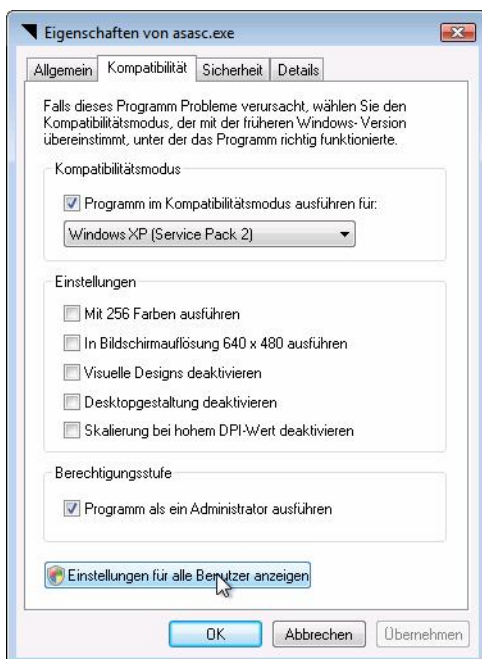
Eigenschaften von asasc.exe

Allgemein | Kompatibilität | Sicherheit | Details

Falls dieses Programm Probleme verursacht, wählen Sie den Kompatibilitätsmodus, der mit der früheren Windows- Version übereinstimmt, unter der das Programm richtig funktionierte.

Kompatibilitätsmodus

Programm im Kompatibilitätsmodus ausführen für:

Windows XP (Service Pack 2)

Einstellungen

Mit 256 Farben ausführen

In Bildschirmauflösung 640 x 480 ausführen

Visuelle Designs deaktivieren

Desktopgestaltung deaktivieren

Skalierung bei hohem DPI-Wert deaktivieren

Berechtigungsstufe

Programm als ein Administrator ausführen

Einstellungen für alle Benutzer anzeigen

OK | Abbrechen | Übernehmen